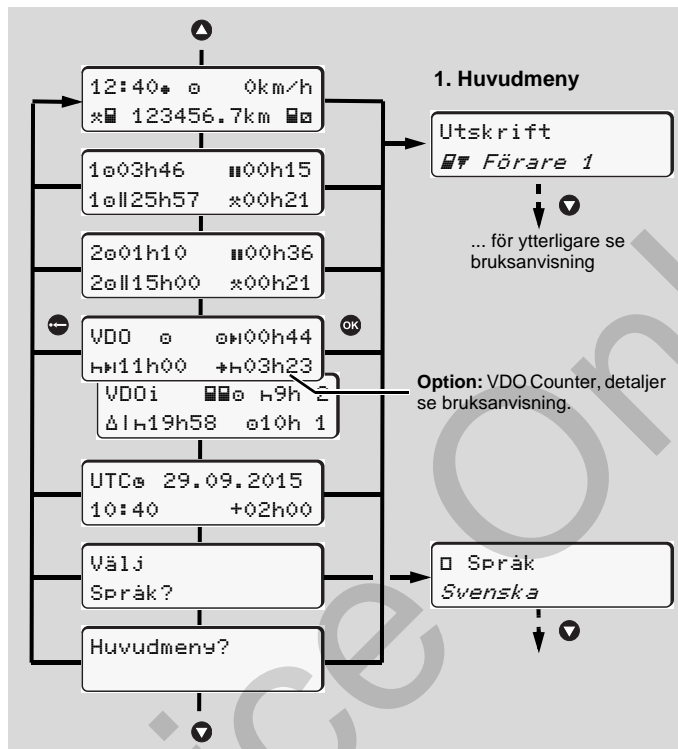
12:40 ⊙ 0km/h
123456.7km

1. Huvudmeny

Utskrift
Förare 1

... för ytterligare se bruksanvisning

1⊙03h46 ▮00h15
1⊙‖25h57 ⚹00h21

2⊙01h10 ▮00h36
2⊙‖15h00 ⚹00h21

VDO ⊙ ⊙⏭00h44
⏭11h00 ⏭03h23

VDOi ⊙ 9h 2
Δ 19h58 ⊙10h 1

Option: VDO Counter, detaljer se bruksanvisning.

UTC⊙ 29.09.2015
10:40 +02h00

Välj
Språk?

□ Språk
Svenska

Huvudmeny?